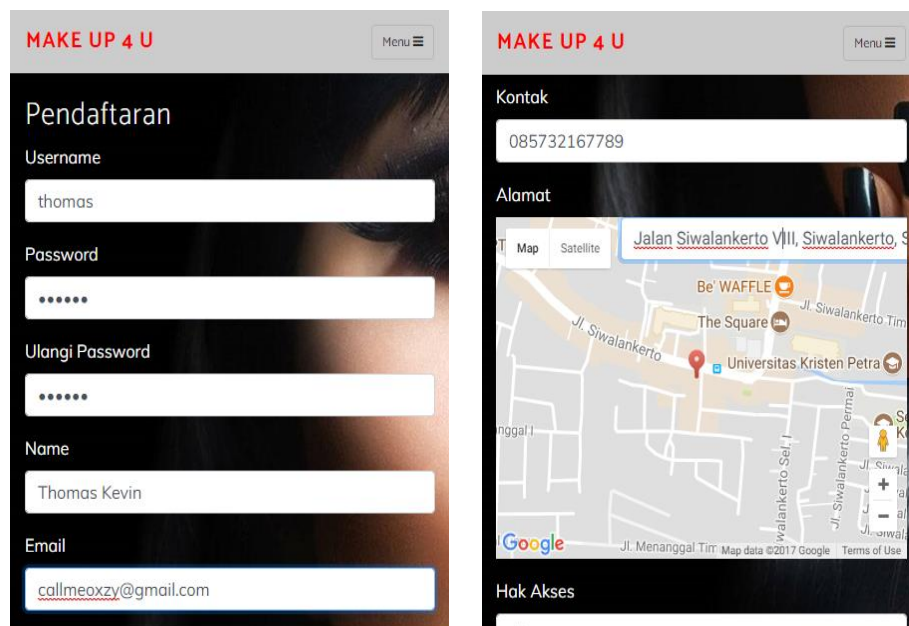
MAKE UP 4 U

Menu ≡

Pendaftaran

Username

thomas

Password

••••••

Ulangi Password

••••••

Name

Thomas Kevin

Email

callmeoxzy@gmail.com

MAKE UP 4 U

Menu ≡

Kontak

085732167789

Alamat

Map Satellite

Jalan Siwalankerto VIII, Siwalankerto, S

Be' WAFFLE

Jl. Siwalankerto Tim

The Square

Jl. Siwalankerto

Universitas Kristen Petra

nggal I

walankerto Sel. I

Jl. Siwalankerto Permai

Jl. Siwala

Jl. Siwala

Se Ke

+

−

Google

Jl. Menanggal Tim

Map data ©2017 Google

Terms of Use

Hak Akses